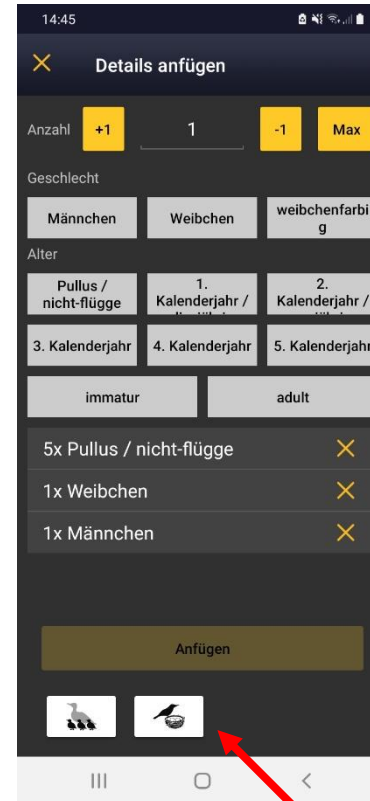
14:45

Details anfügen

Anzahl +1 1 -1 Max

Geschlecht

Männchen
Weibchen
weibchenfarbig

Alter

Pullus / nicht-flügge
1. Kalenderjahr / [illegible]
2. Kalenderjahr / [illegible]
3. Kalenderjahr
4. Kalenderjahr
5. Kalenderjahr
immatur
adult

5x Pullus / nicht-flügge
1x Weibchen
1x Männchen

Anfügen